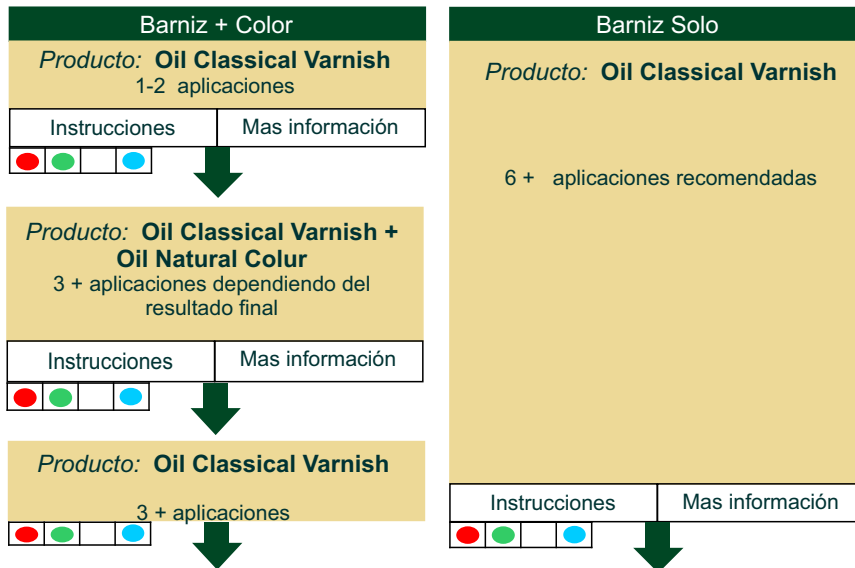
Barniz + Color

*Producto:* **Oil Classical Varnish**
1-2 aplicaciones

| Instrucciones | Mas información |
|---|---|

*Producto:* **Oil Classical Varnish + Oil Natural Colur**
3 + aplicaciones dependiendo del resultado final

| Instrucciones | Mas información |
|---|---|

*Producto:* **Oil Classical Varnish**
3 + aplicaciones

Barniz Solo

*Producto:* **Oil Classical Varnish**

6 + aplicaciones recomendadas

| Instrucciones | Mas información |
|---|---|